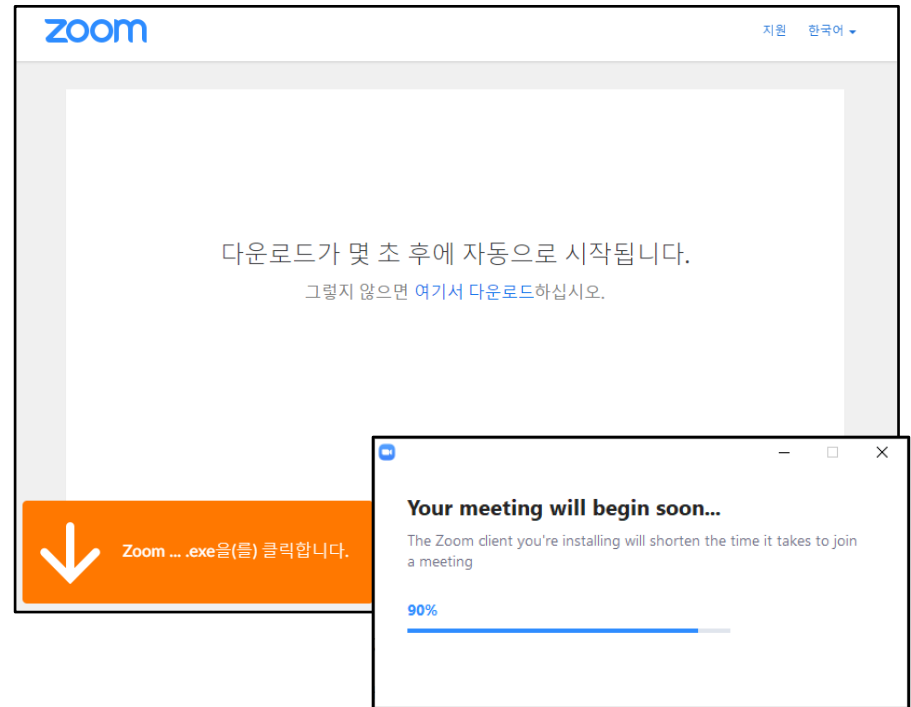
zoom

지원 한국어

다운로드가 몇 초 후에 자동으로 시작됩니다.

그렇지 않으면 여기서 다운로드하십시오.

Zoom ... .exe을(를) 클릭합니다.

Your meeting will begin soon...

The Zoom client you're installing will shorten the time it takes to join a meeting

90%